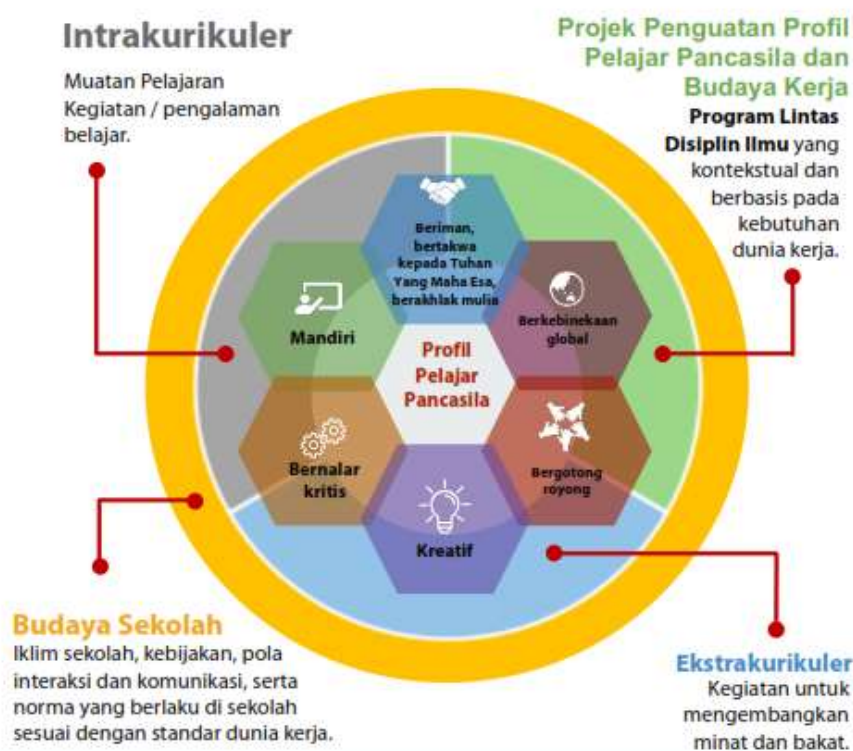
Intrakurikuler

Muatan Pelajaran Kegiatan / pengalaman belajar.

Projek Penguatan Profil Pelajar Pancasila dan Budaya Kerja

Program Lintas Disiplin Ilmu yang kontekstual dan berbasis pada kebutuhan dunia kerja.

Beriman, bertakwa kepada Tuhan Yang Maha Esa, berakhlak mulia

Mandiri

Berkebinekaan global

Profil Pelajar Pancasila

Bernalar kritis

Bergotong royong

Kreatif

Budaya Sekolah

Iklim sekolah, kebijakan, pola interaksi dan komunikasi, serta norma yang berlaku di sekolah sesuai dengan standar dunia kerja.

Ekstrakurikuler

Kegiatan untuk mengembangkan minat dan bakat.